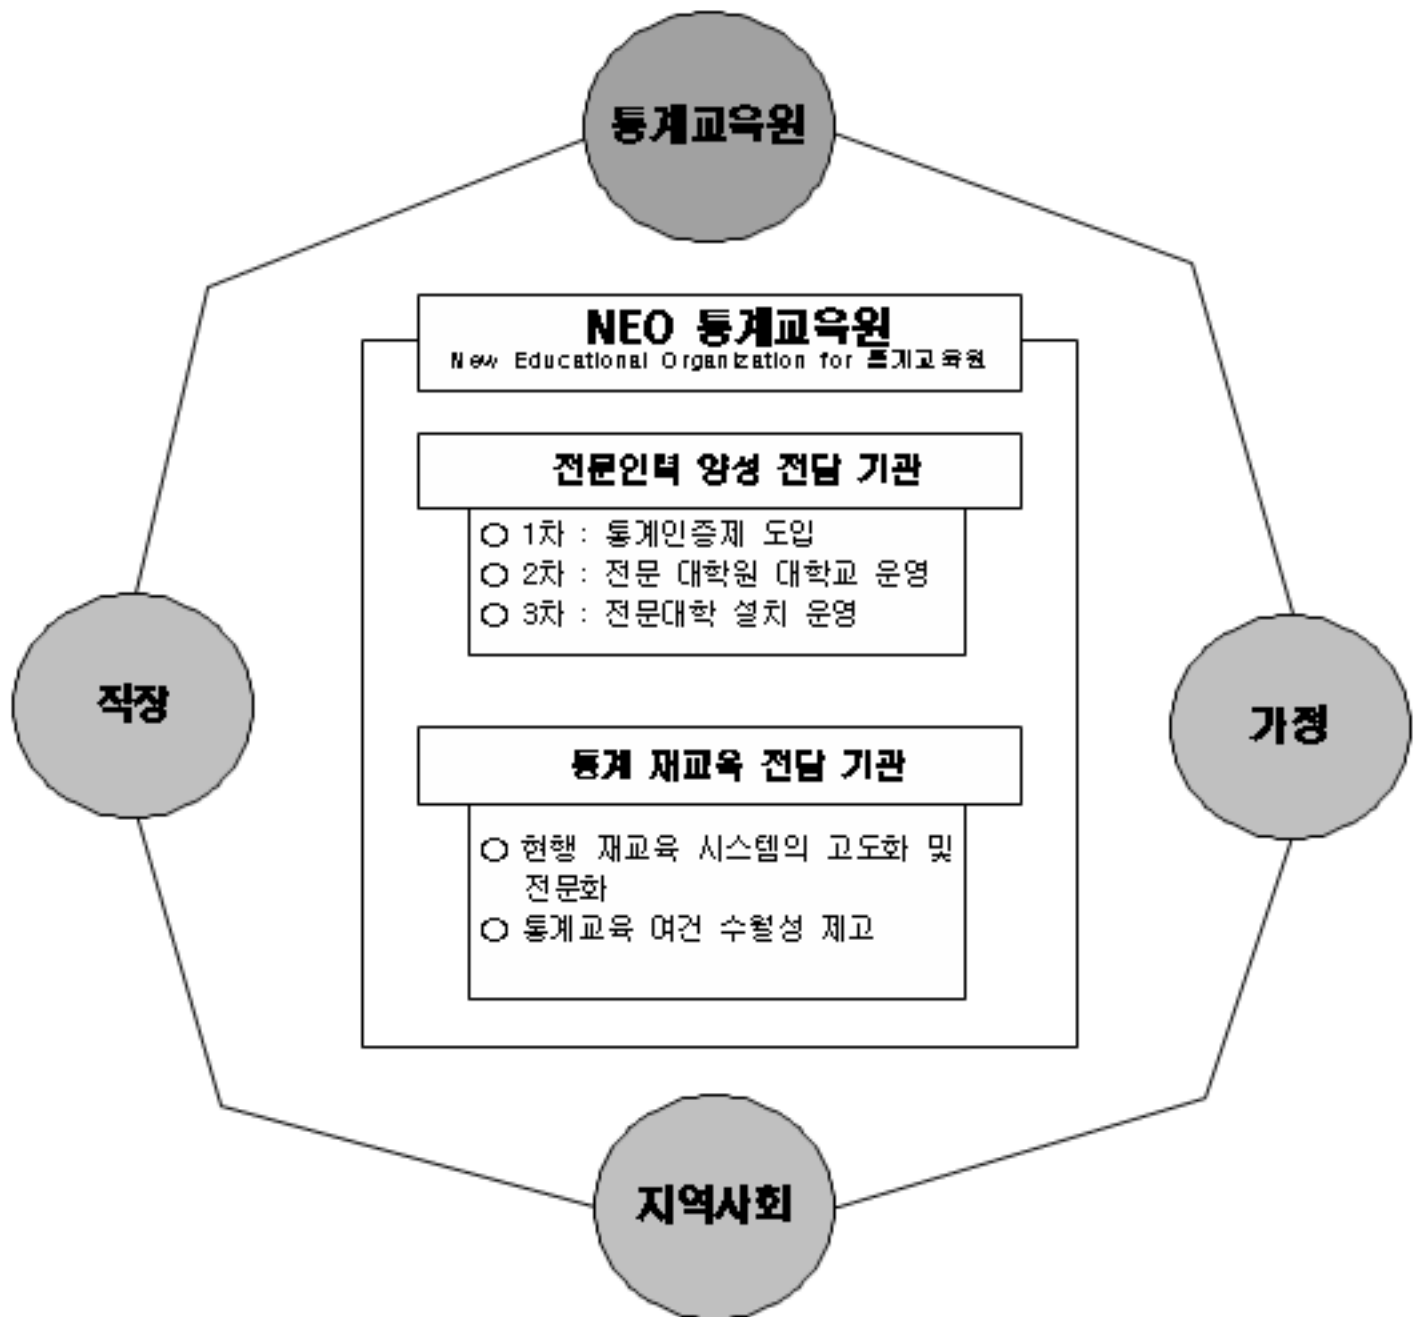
통계교육원

NEO 통계교육원
New Educational Organization for 통계교육원

전문인력 양성 전담 기관

○ 1차 : 통계인증제 도입
○ 2차 : 전문 대학원 대학교 운영
○ 3차 : 전문대학 설치 운영

직장

가정

통계 재교육 전담 기관

○ 현행 재교육 시스템의 고도화 및 전문화
○ 통계교육 여건 수월성 제고

지역사회